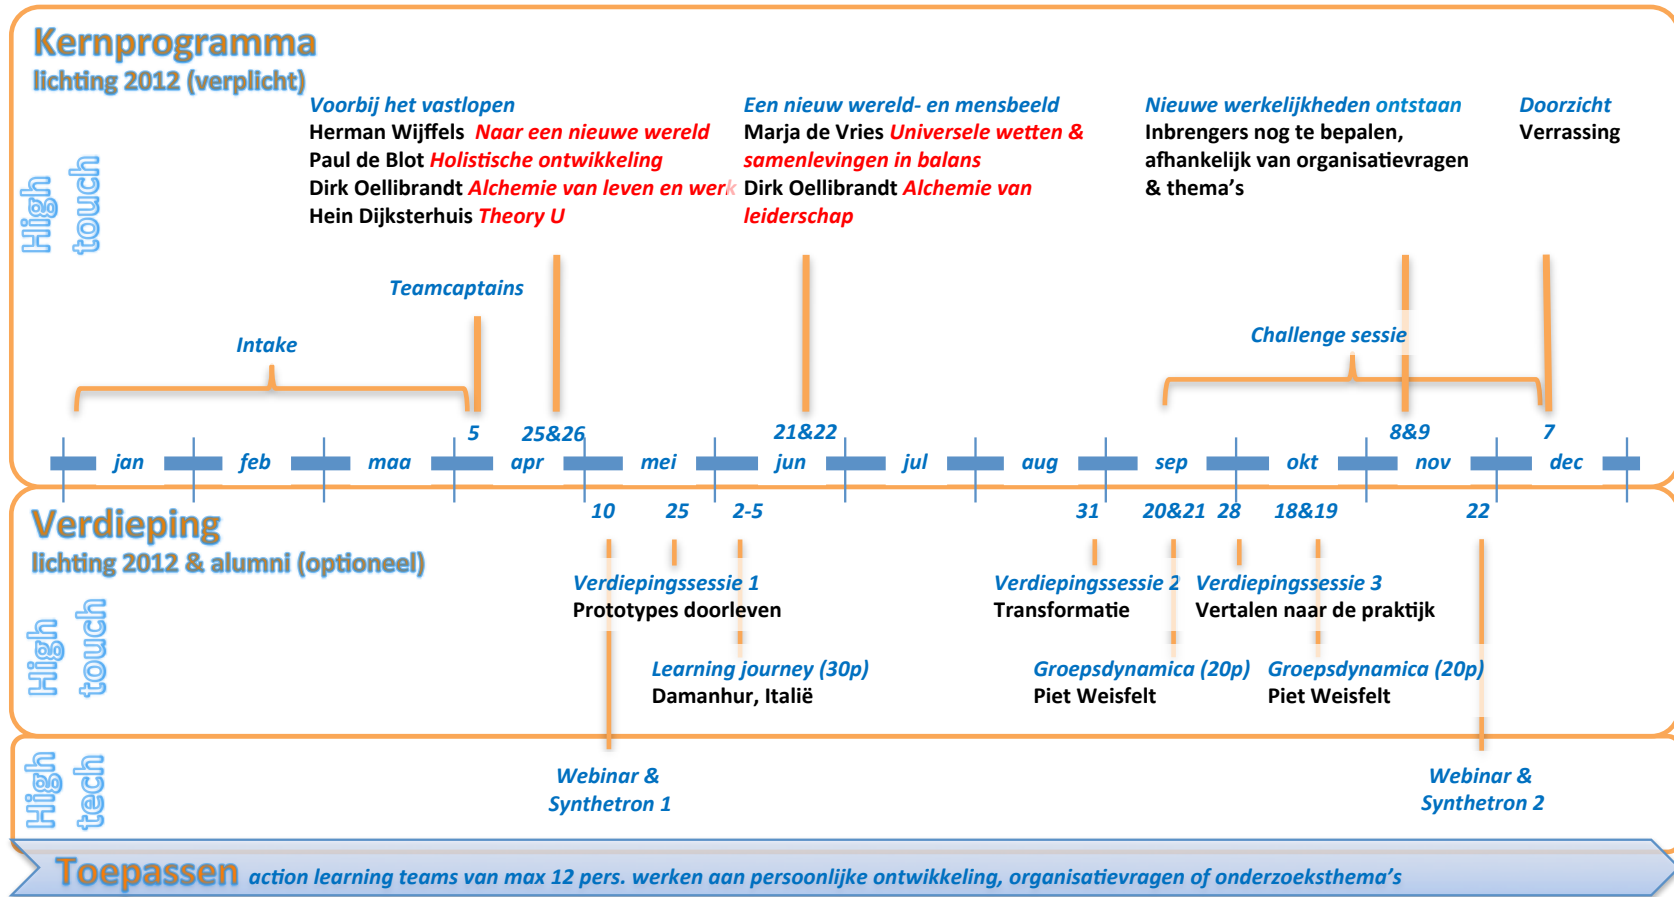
Kernprogramma
lichting 2012 (verplicht)

High touch

Voorbij het vastlopen
Herman Wijffels Naar een nieuwe wereld
Paul de Blot Holistische ontwikkeling
Dirk Oellibrandt Alchemie van leven en werk
Hein Dijksterhuis Theory U

Een nieuw wereld- en mensbeeld
Marja de Vries Universele wetten & samenlevingen in balans
Dirk Oellibrandt Alchemie van leiderschap

Nieuwe werkelijkheden ontstaan
Inbrengers nog te bepalen, afhankelijk van organisatievragen & thema's

Doorzicht
Verrassing

Teamcaptains
Intake
Challenge sessie

5 25&26 21&22 8&9 7

jan feb maa apr mei jun jul aug sep okt nov dec

10 25 2-5 31 20&21 28 18&19 22

Verdieping
lichting 2012 & alumni (optioneel)

High touch

Verdiepingssessie 1
Prototypes doorleven

Learning journey (30p)
Damanhur, Italië

Verdiepingssessie 2
Transformatie

Verdiepingssessie 3
Vertalen naar de praktijk

Groepsdynamica (20p)
Piet Weisfelt

Groepsdynamica (20p)
Piet Weisfelt

High tech

Webinar & Synthetron 1

Webinar & Synthetron 2

Toepassen action learning teams van max 12 pers. werken aan persoonlijke ontwikkeling, organisatievragen of onderzoeksthema's